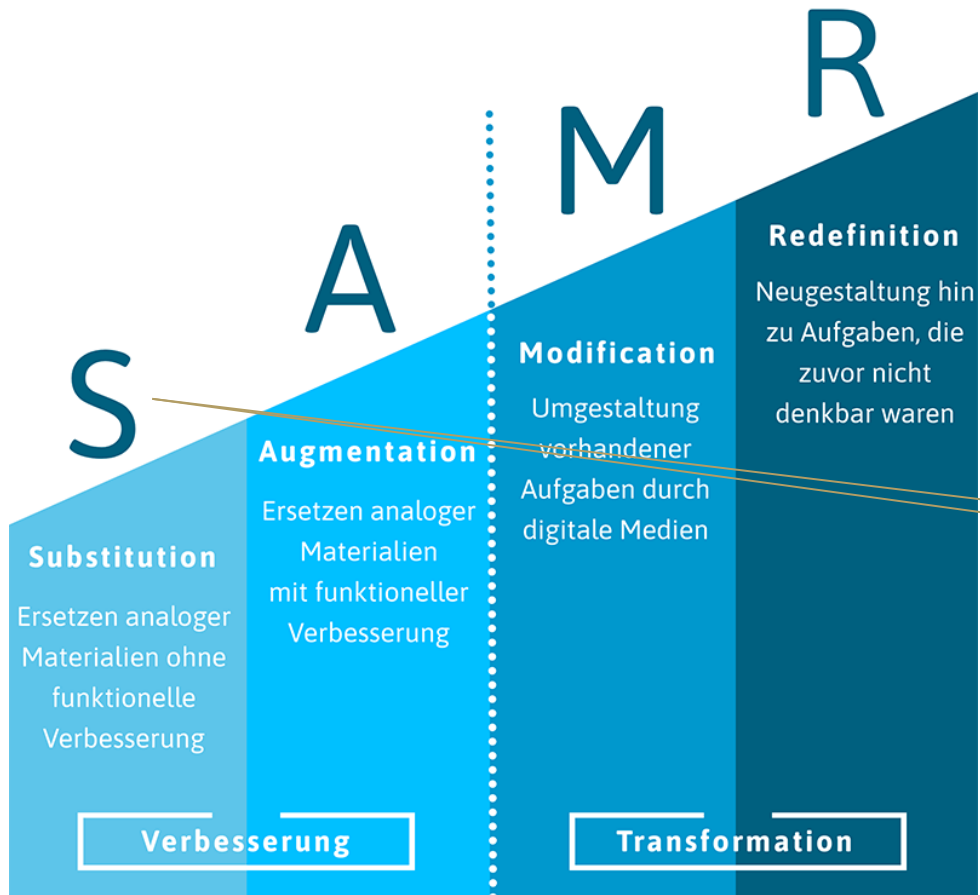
S A M R

Substitution

Ersetzen analoger Materialien ohne funktionelle Verbesserung

Augmentation

Ersetzen analoger Materialien mit funktioneller Verbesserung

Modification

Umgestaltung vorhandener Aufgaben durch digitale Medien

Redefinition

Neugestaltung hin zu Aufgaben, die zuvor nicht denkbar waren

Verbesserung

Transformation